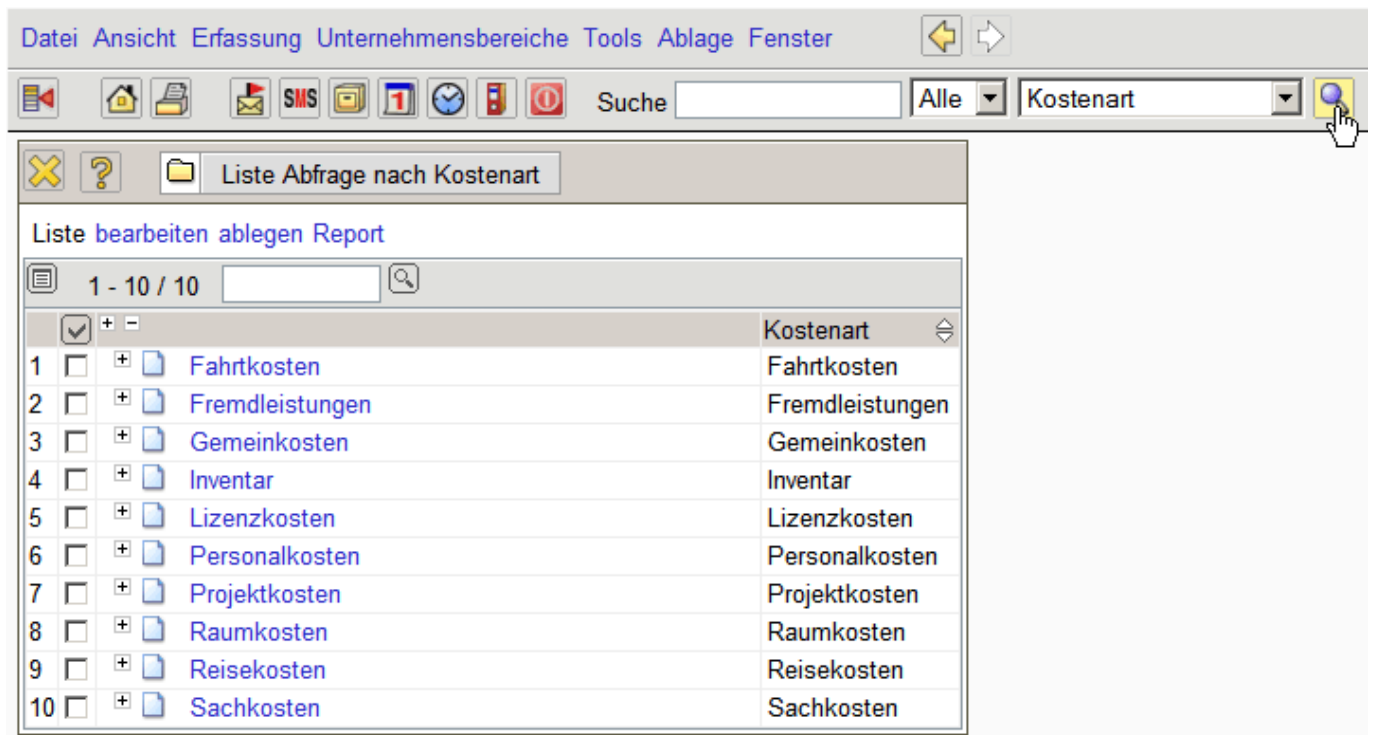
Datei Ansicht Erfassung Unternehmensbereiche Tools Ablage Fenster

SMS 1 Suche Alle Kostenart

Liste Abfrage nach Kostenart

Liste bearbeiten ablegen Report

1 - 10 / 10

| | | | Kostenart |
|---|---|---|---|
| 1 | | Fahrtkosten | Fahrtkosten |
| 2 | | Fremdleistungen | Fremdleistungen |
| 3 | | Gemeinkosten | Gemeinkosten |
| 4 | | Inventar | Inventar |
| 5 | | Lizenzkosten | Lizenzkosten |
| 6 | | Personalkosten | Personalkosten |
| 7 | | Projektkosten | Projektkosten |
| 8 | | Raumkosten | Raumkosten |
| 9 | | Reisekosten | Reisekosten |
| 10 | | Sachkosten | Sachkosten |